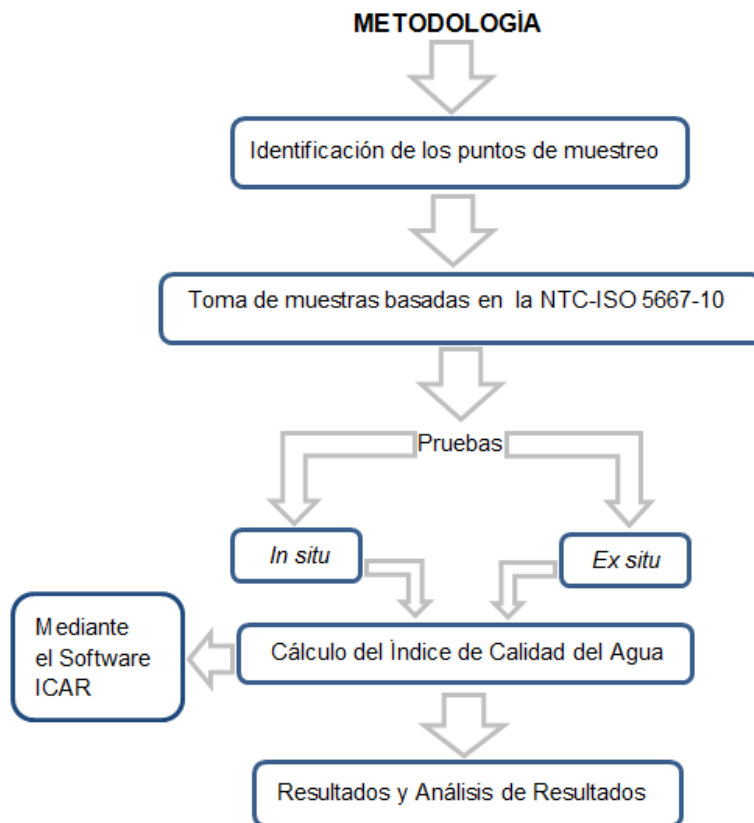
METODOLOGÍA

Identificación de los puntos de muestreo

Toma de muestras basadas en la NTC-ISO 5667-10

Pruebas

In situ

Ex situ

Mediante el Software ICAR

Cálculo del Ìndice de Calidad del Agua

Resultados y Análisis de Resultados